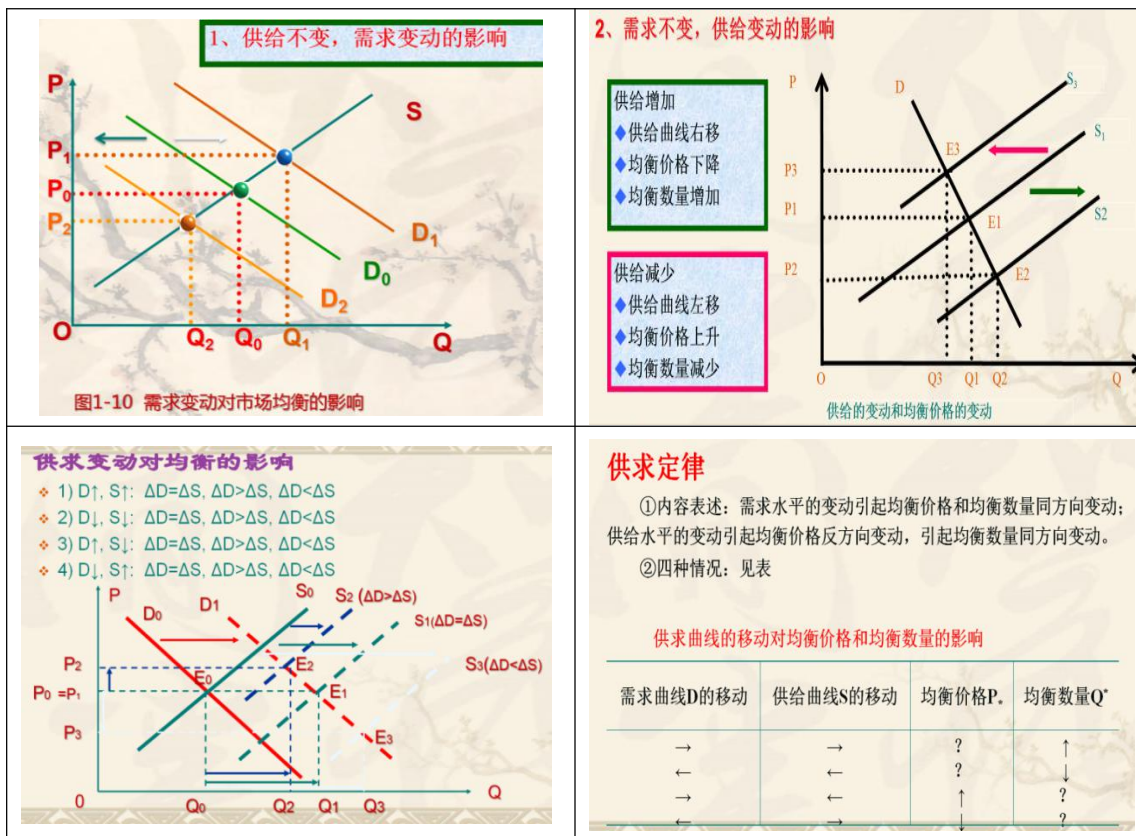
1、供给不变，需求变动的影响

P S P1 P0 P2 D1 D0 D2 O Q2 Q0 Q1 Q

图1-10 需求变动对市场均衡的影响

2、需求不变，供给变动的影响

供给增加
◆供给曲线右移
◆均衡价格下降
◆均衡数量增加

供给减少
◆供给曲线左移
◆均衡价格上升
◆均衡数量减少

P D S3 S1 S2 E3 E1 E2 P3 P1 P2 O Q3 Q1 Q2 Q

供给的变动和均衡价格的变动

供求变动对均衡的影响
1) D↑, S↑: ΔD=ΔS, ΔD>ΔS, ΔD<ΔS
2) D↓, S↓: ΔD=ΔS, ΔD>ΔS, ΔD<ΔS
3) D↑, S↓: ΔD=ΔS, ΔD>ΔS, ΔD<ΔS
4) D↓, S↑: ΔD=ΔS, ΔD>ΔS, ΔD<ΔS

P D0 D1 S0 S2 (ΔD>ΔS) S1(ΔD=ΔS) S3(ΔD<ΔS) P2 E2 P0 =P1 E0 E1 P3 E3 0 Q0 Q2 Q1 Q3 Q

供求定律

①内容表述：需求水平的变动引起均衡价格和均衡数量同方向变动；供给水平的变动引起均衡价格反方向变动，引起均衡数量同方向变动。

②四种情况：见表

供求曲线的移动对均衡价格和均衡数量的影响

| 需求曲线D的移动 | 供给曲线S的移动 | 均衡价格P。 | 均衡数量Q* |
|---|---|---|---|
| → | → | ? | ↑ |
| ← | ← | ? | ↓ |
| → | ← | ↑ | ? |
| ← | → | ↓ | ? |